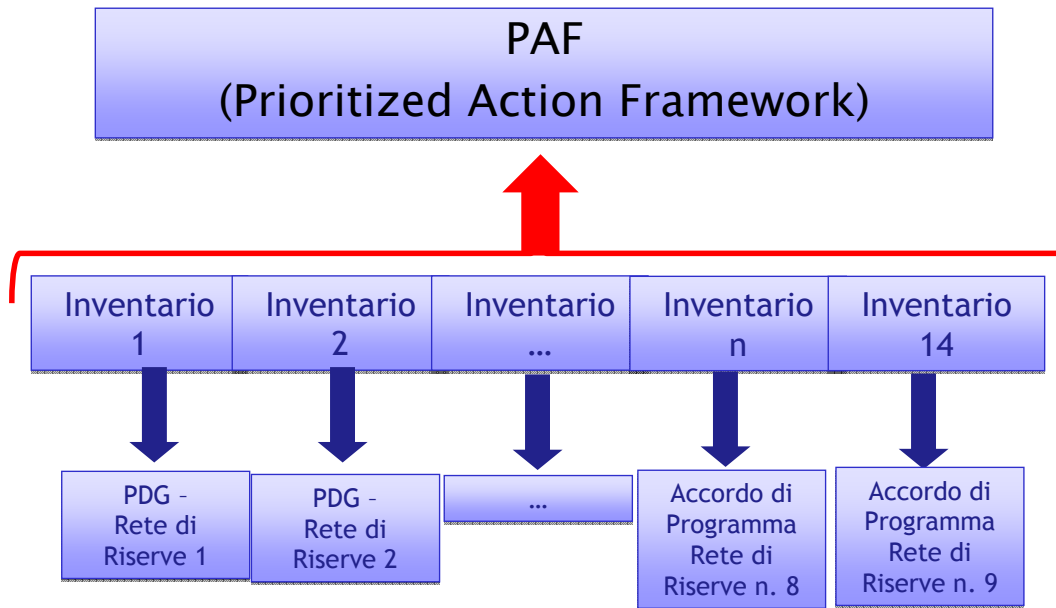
PAF
(Prioritized Action Framework)

Inventario 1

Inventario 2

Inventario …

Inventario n

Inventario 14

PDG – Rete di Riserve 1

PDG – Rete di Riserve 2

…

Accordo di Programma Rete di Riserve n. 8

Accordo di Programma Rete di Riserve n. 9